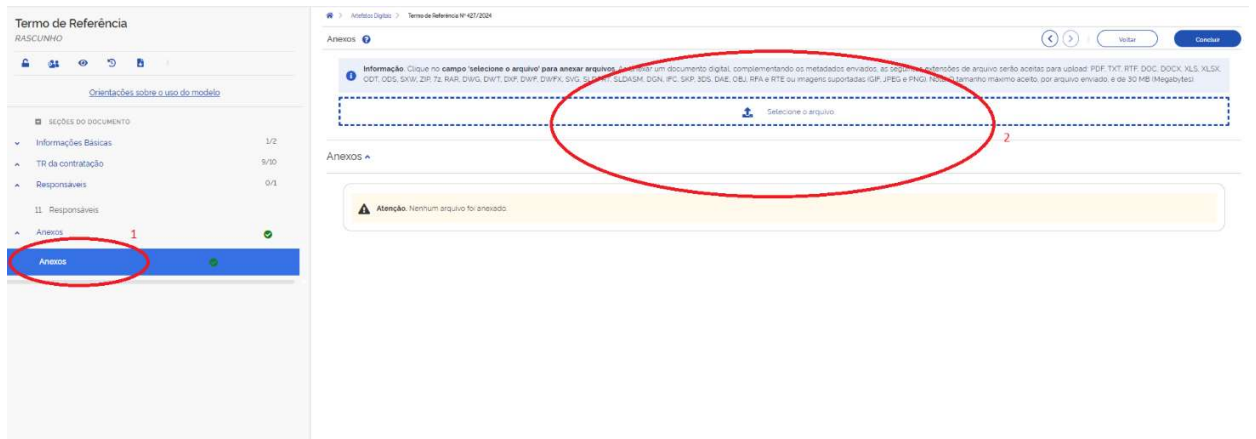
Termo de Referência
RASCUNHO

Orientações sobre o uso do modelo

SEÇÕES DO DOCUMENTO
Informações Básicas 1/2
TR da contratação 9/10
Responsáveis 0/1
11 Responsáveis
Anexos 1
Anexos

Artefatos Digitais > Termo de Referência Nº 427/2024

Anexos

Voltar Concluir

Informação: Clique no campo 'selecione o arquivo' para anexar arquivos. Ao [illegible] um documento digital, complementando os metadados enviados, as seguintes extensões de arquivo serão aceitas para upload: PDF, TXT, RTF, DOC, DOCX, XLS, XLSX, ODT, ODS, SXW, ZIP, 7z, RAR, DWG, DWT, DXF, DWF, DWFX, SVG, SL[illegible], SLDASM, DGN, IFC, SKP, 3DS, DAE, OBJ, RFA e RTE ou imagens suportadas (GIF, JPEG e PNG). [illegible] tamanho máximo aceito, por arquivo enviado, é de 30 MB (Megabytes).

Selecione o arquivo

2

Anexos

Atenção. Nenhum arquivo foi anexado.